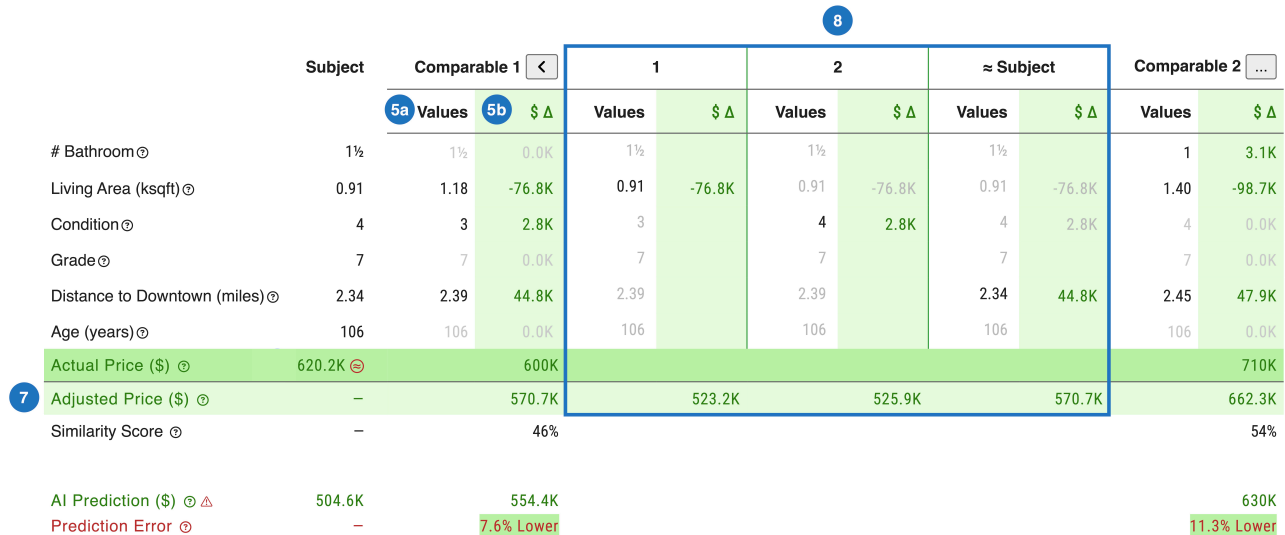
8

| | Subject | Comparable 1 < | | 1 | | 2 | | ≈ Subject | | Comparable 2 ... | |
|---|---|---|---|---|---|---|---|---|---|---|---|
| | | 5a Values | 5b $ Δ | Values | $ Δ | Values | $ Δ | Values | $ Δ | Values | $ Δ |
| # Bathroom ? | 1½ | 1½ | 0.0K | 1½ | | 1½ | | 1½ | | 1 | 3.1K |
| Living Area (ksqft) ? | 0.91 | 1.18 | -76.8K | 0.91 | -76.8K | 0.91 | -76.8K | 0.91 | -76.8K | 1.40 | -98.7K |
| Condition ? | 4 | 3 | 2.8K | 3 | | 4 | 2.8K | 4 | 2.8K | 4 | 0.0K |
| Grade ? | 7 | 7 | 0.0K | 7 | | 7 | | 7 | | 7 | 0.0K |
| Distance to Downtown (miles) ? | 2.34 | 2.39 | 44.8K | 2.39 | | 2.39 | | 2.34 | 44.8K | 2.45 | 47.9K |
| Age (years) ? | 106 | 106 | 0.0K | 106 | | 106 | | 106 | | 106 | 0.0K |
| Actual Price ($) ? | 620.2K ≈ | | 600K | | | | | | | | 710K |
| 7 Adjusted Price ($) ? | – | | 570.7K | | 523.2K | | 525.9K | | 570.7K | | 662.3K |
| Similarity Score ? | – | | 46% | | | | | | | | 54% |
| AI Prediction ($) ? ⚠ | 504.6K | | 554.4K | | | | | | | | 630K |
| Prediction Error ? | – | | 7.6% Lower | | | | | | | | 11.3% Lower |